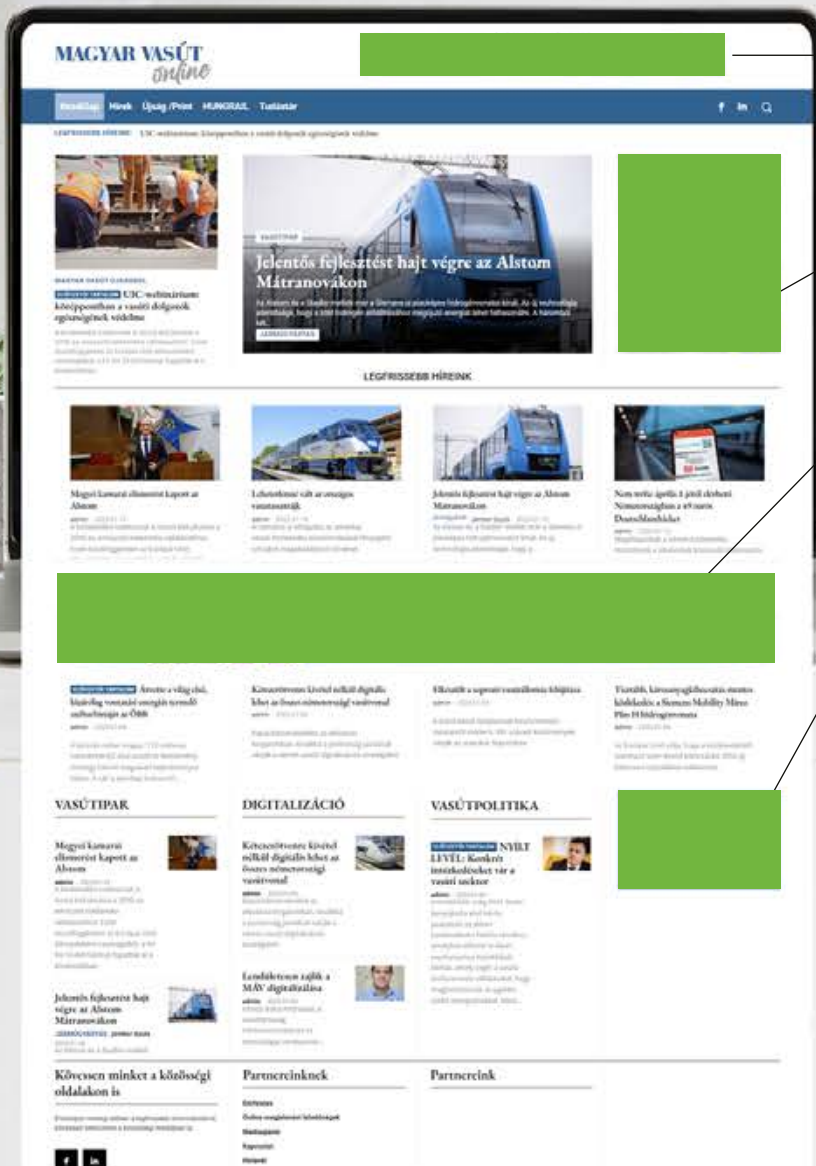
MAGYAR VASÚT online

Kezdőlap Hírek Újság /Print HUNGRAIL Tudástár

LEGFRISSEBB HÍREINK UIC-webinárium: középpontban a vasúti dolgozók egészségének védelme

MAGYAR VASÚT CLASSROOM

SZERZŐI TARTALOM UIC-webinárium: középpontban a vasúti dolgozók egészségének védelme

VASÚTIPAR

Jelentős fejlesztést hajt végre az Alstom Mátranovákon

LEHETŐSÉG

LEGFRISSEBB HÍREINK

Megyei kamarai elismerést kapott az Alstom

Lehetőséget vált az országos vasutasnapok

Jelentős fejlesztést hajt végre az Alstom Mátranovákon

Nem terítse április 1-jétől érvényes Németországban a 49 eurós Deutschlandticket

SZERZŐI TARTALOM Átrette a világ első, kizárólag vonatokat összeköti termelő csillagfényes az ÖBB

Kétszerövonta kívétel nélkül digitális lehet az összes németországi vasútvonal

Elkezdik a soproni vasútállomás felújítása

Tizenhét, környezetkíméletes mentes közlekedés a Siemens Mobility Mireo Plus H hidrogénvonata

VASÚTIPAR

Megyei kamarai elismerést kapott az Alstom

Jelentős fejlesztést hajt végre az Alstom Mátranovákon

DIGITALIZÁCIÓ

Kétszerövonta kívétel nélkül digitális lehet az összes németországi vasútvonal

Lendületesen zajlik a MÁV digitalizálása

VASÚTPOLITIKA

SZERZŐI TARTALOM NYÍLT LEVÉL: Konkrét intézkedéseket vár a vasúti szektor

Kövessen minket a közösségi oldalakon is

Partnereinknek

Partnereink